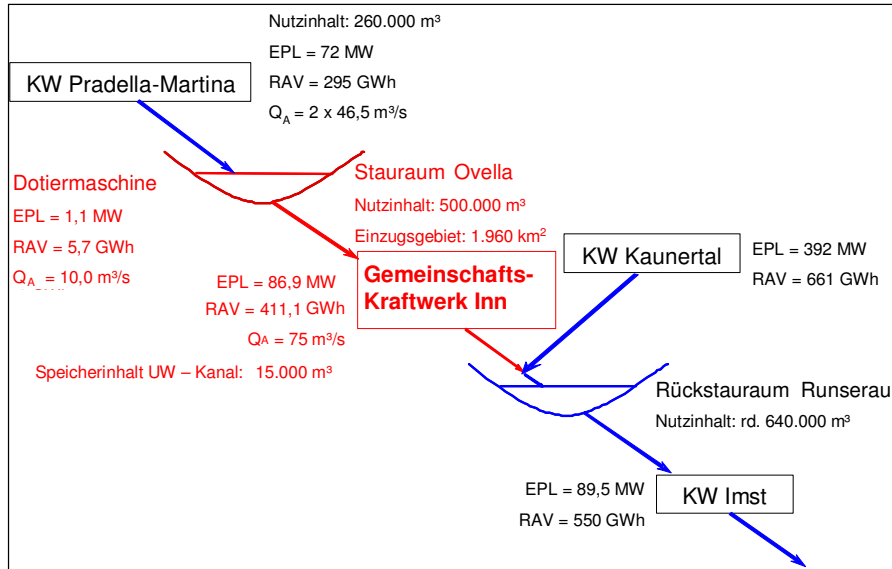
Nutzinhalt: 260.000 m³

EPL = 72 MW

RAV = 295 GWh

$Q_A$ = 2 x 46,5 m³/s

KW Pradella-Martina

Dotiermaschine

EPL = 1,1 MW

RAV = 5,7 GWh

$Q_A$ = 10,0 m³/s

Stauraum Ovella

Nutzinhalt: 500.000 m³

Einzugsgebiet: 1.960 km²

EPL = 86,9 MW

RAV = 411,1 GWh

$Q_A$ = 75 m³/s

Gemeinschafts-Kraftwerk Inn

KW Kaunertal

EPL = 392 MW

RAV = 661 GWh

Speicherinhalt UW – Kanal: 15.000 m³

Rückstauraum Runserau

Nutzinhalt: rd. 640.000 m³

EPL = 89,5 MW

RAV = 550 GWh

KW Imst